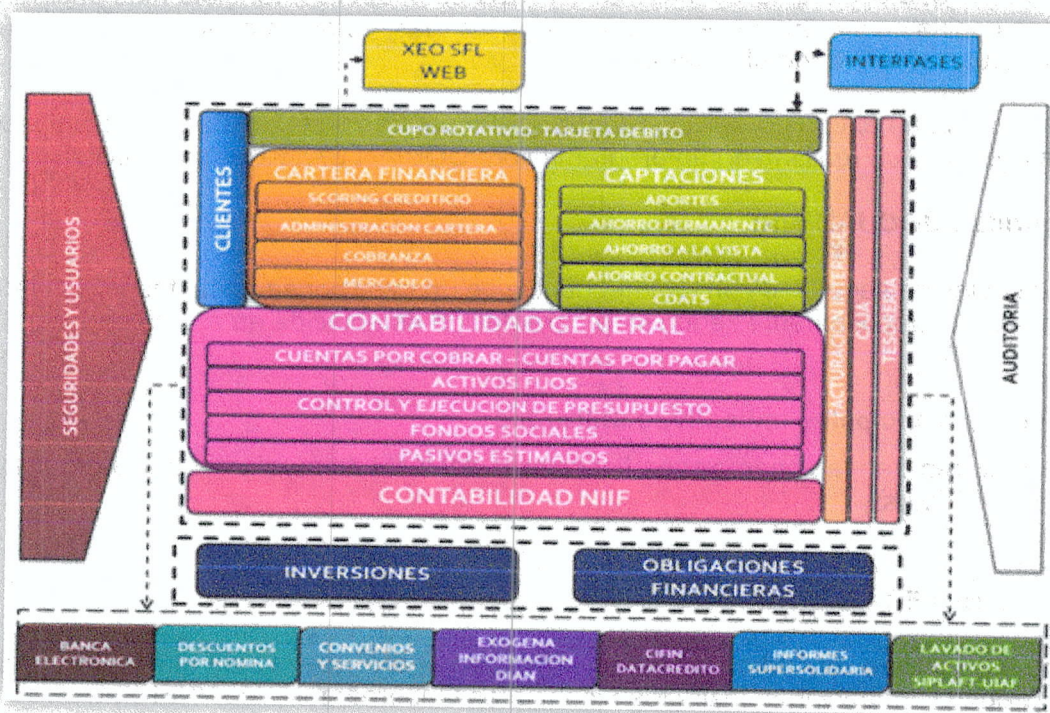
XEO SFL WEB

INTERFASES

SEGURIDADES Y USUARIOS

CLIENTES

CUPO ROTATIVIO- TARJETA DEBITO

CARTERA FINANCIERA
SCORING CREDITICIO
ADMINISTRACION CARTERA
COBRANZA
MERCADEO

CAPTACIONES
APORTES
AHORRO PERMANENTE
AHORRO A LA VISTA
AHORRO CONTRACTUAL
CDATS

FACTURACION INTERESES
CAJA
TESORERIA

AUDITORIA

CONTABILIDAD GENERAL
CUENTAS POR COBRAR – CUENTAS POR PAGAR
ACTIVOS FIJOS
CONTROL Y EJECUCION DE PRESUPUESTO
FONDOS SOCIALES
PASIVOS ESTIMADOS

CONTABILIDAD NIIF

INVERSIONES

OBLIGACIONES FINANCIERAS

BANCA ELECTRONICA

DESCUENTOS POR NOMINA

CONVENIOS Y SERVICIOS

EXOGENA INFORMACION DIAN

CIFIN DATACREDITO

INFORMES SUPERSOLIDARIA

LAVADO DE ACTIVOS SIPLAFT-UIAF